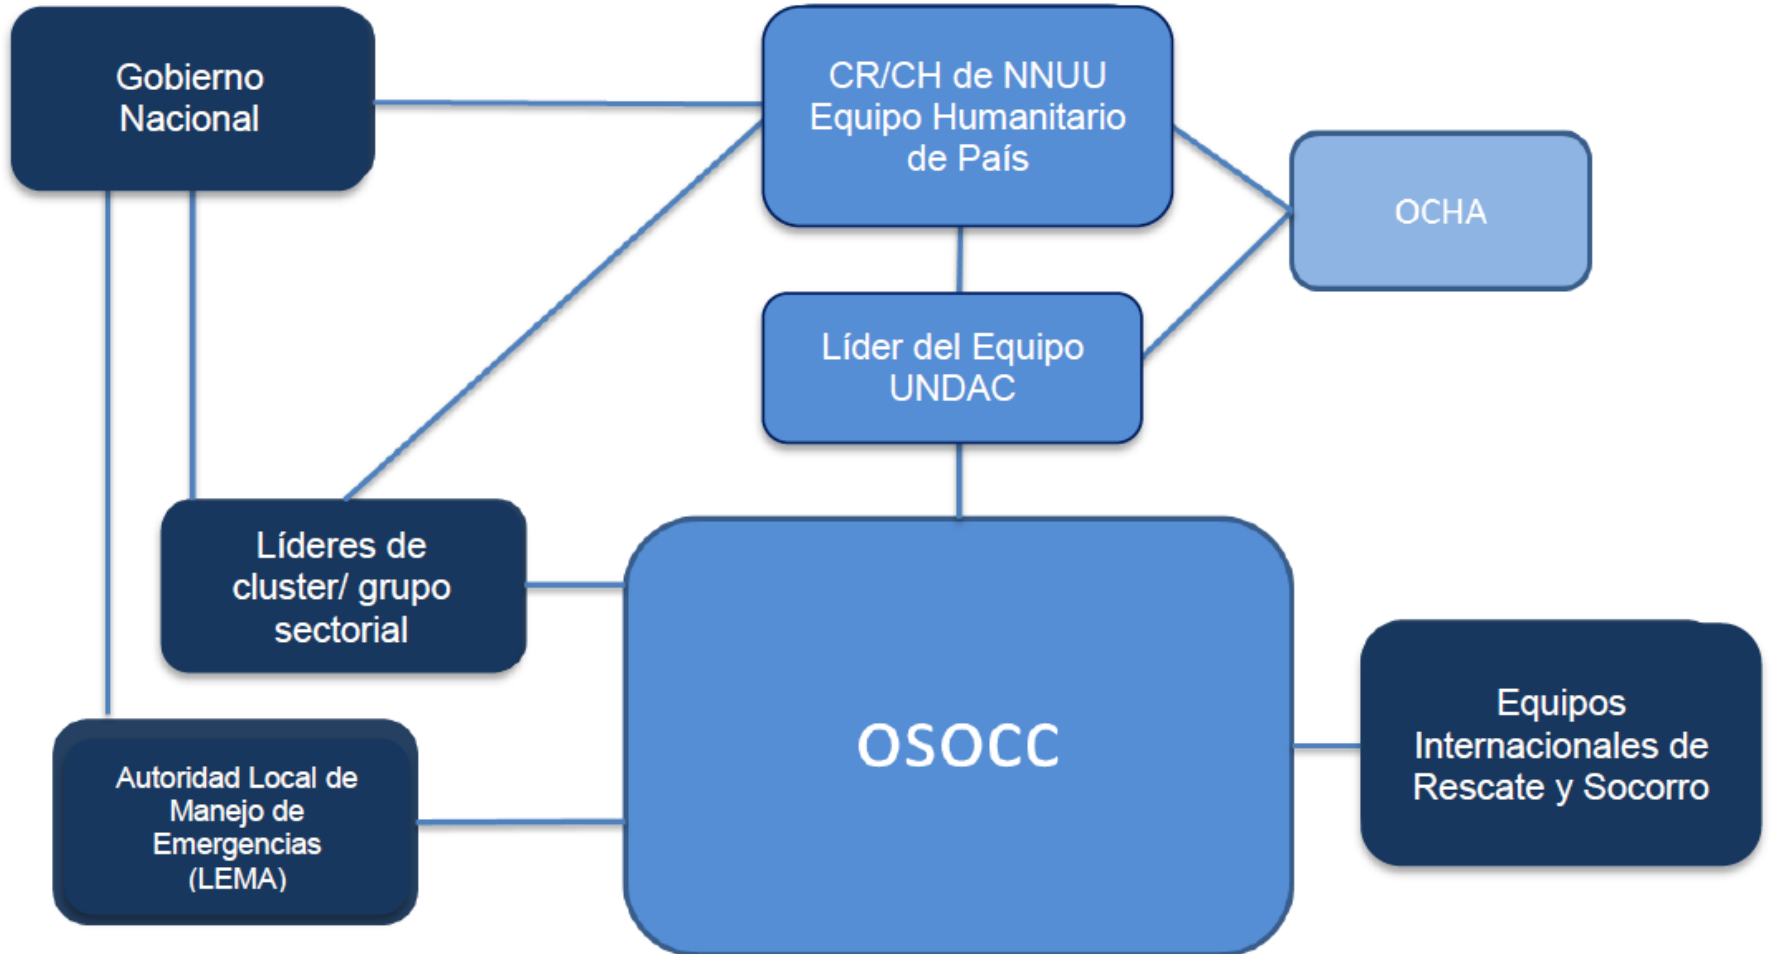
Gobierno Nacional

CR/CH de NNUU Equipo Humanitario de País

OCHA

Líder del Equipo UNDAC

Líderes de cluster/ grupo sectorial

OSOCC

Equipos Internacionales de Rescate y Socorro

Autoridad Local de Manejo de Emergencias (LEMA)